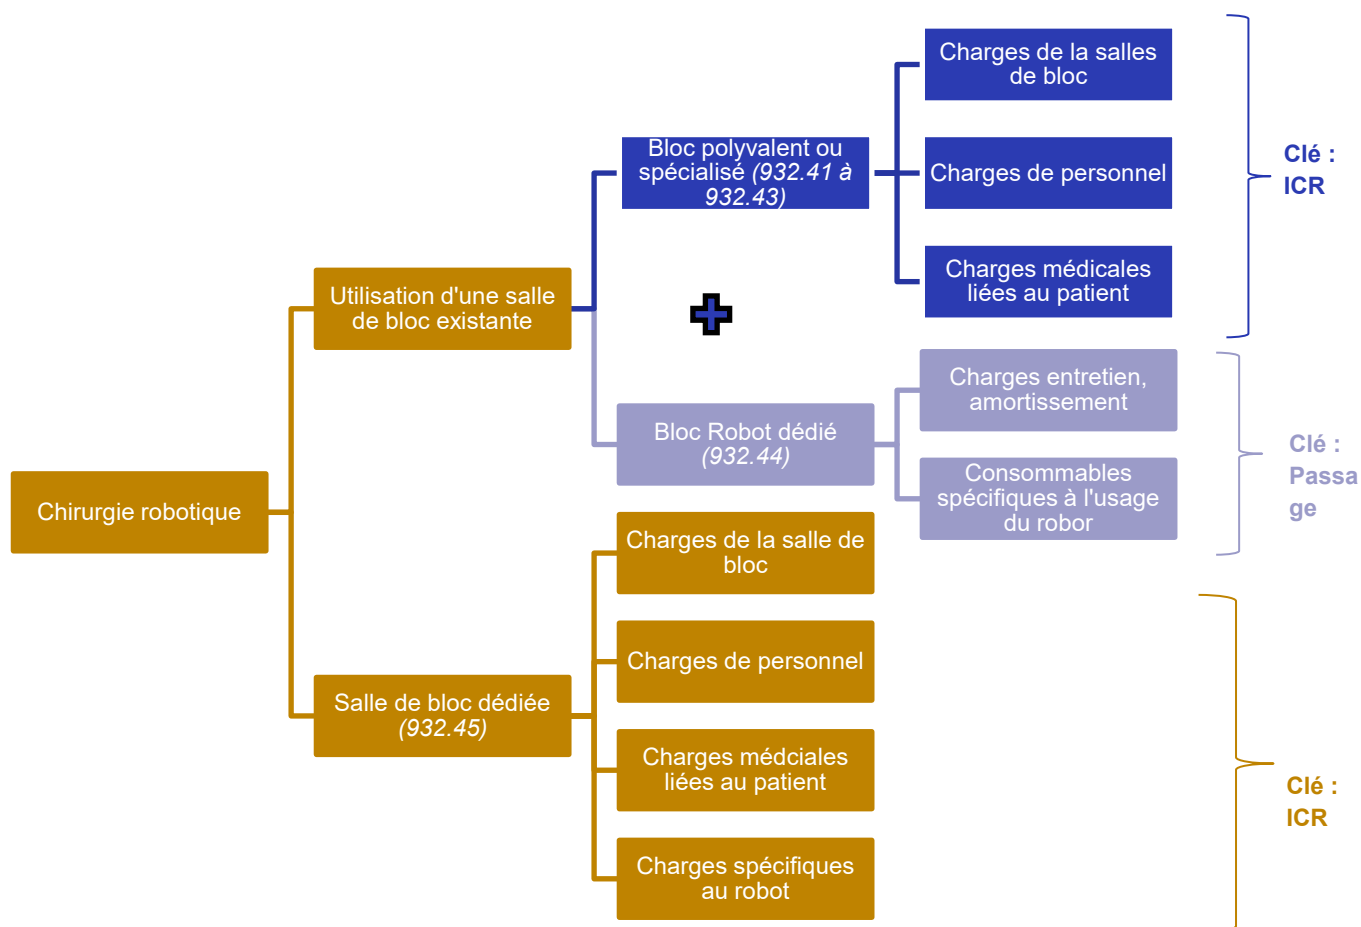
Chirurgie robotique

Utilisation d'une salle de bloc existante

Bloc polyvalent ou spécialisé *(932.41 à 932.43)*

Charges de la salles de bloc

Charges de personnel

Charges médicales liées au patient

Clé : ICR

Bloc Robot dédié *(932.44)*

Charges entretien, amortissement

Consommables spécifiques à l'usage du robor

Clé : Passage

Salle de bloc dédiée *(932.45)*

Charges de la salle de bloc

Charges de personnel

Charges médciales liées au patient

Charges spécifiques au robot

Clé : ICR